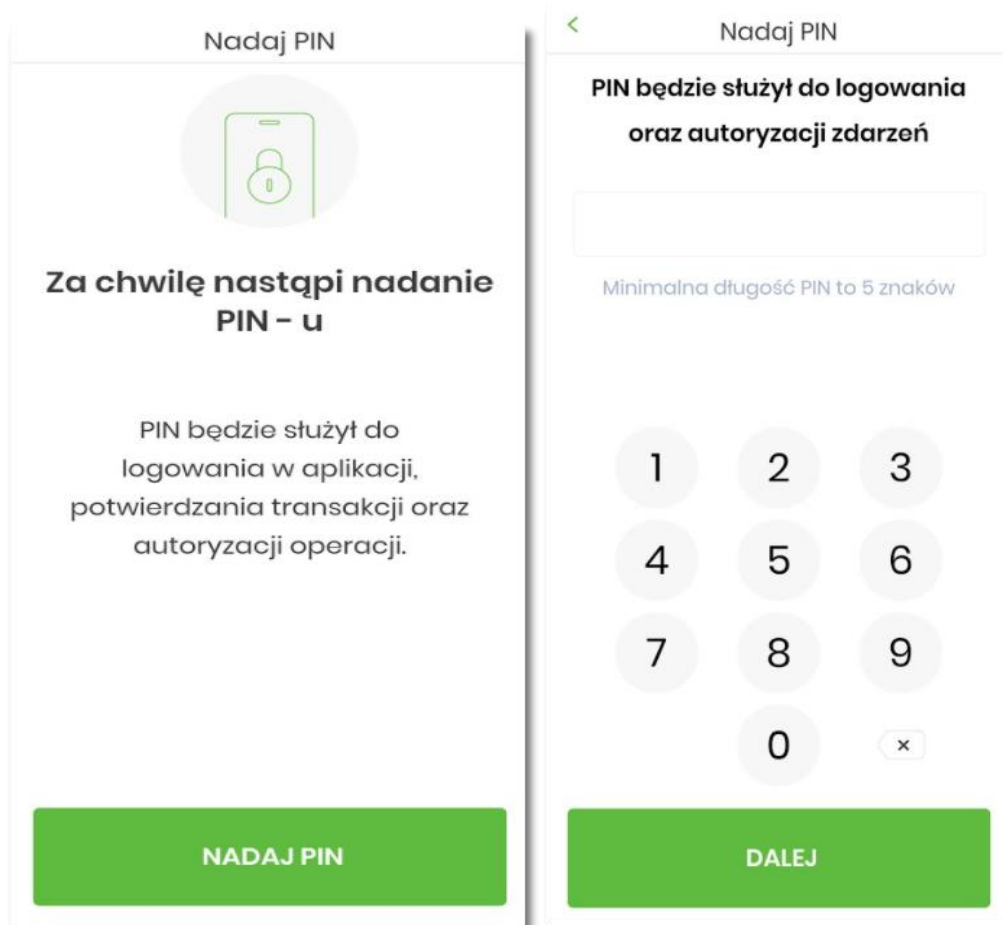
Nadaj PIN

Za chwilę nastąpi nadanie PIN - u

PIN będzie służył do logowania w aplikacji, potwierdzania transakcji oraz autoryzacji operacji.

NADAJ PIN

<

Nadaj PIN

PIN będzie służył do logowania oraz autoryzacji zdarzeń

Minimalna długość PIN to 5 znaków

1 2 3
4 5 6
7 8 9
0 ×

DALEJ